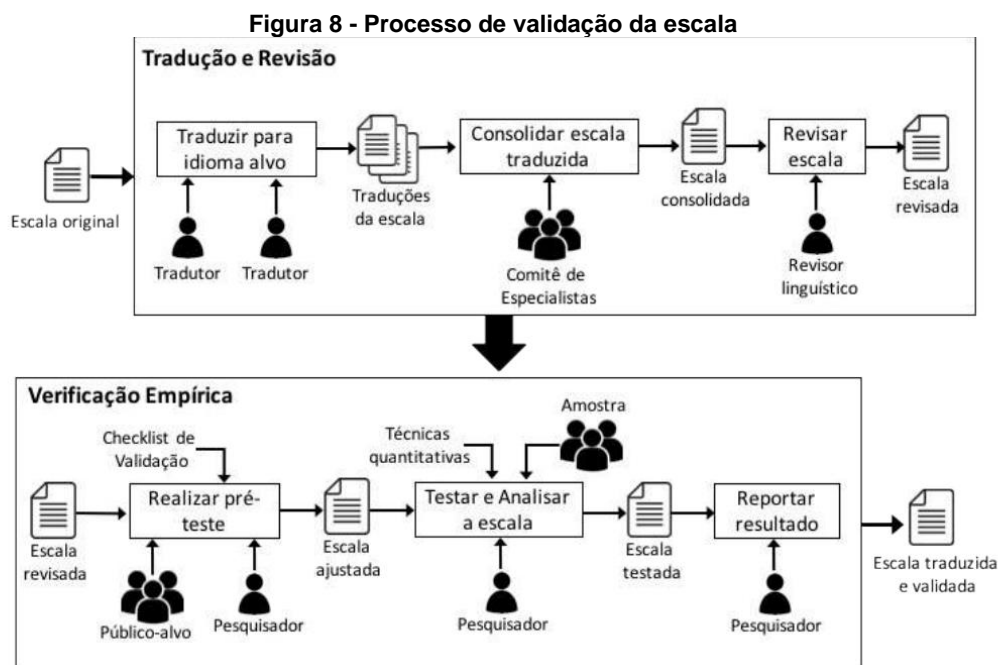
Figura 8 - Processo de validação da escala

Tradução e Revisão

Escala original

Traduzir para idioma alvo

Tradutor

Tradutor

Traduções da escala

Consolidar escala traduzida

Comitê de Especialistas

Escala consolidada

Revisar escala

Revisor linguístico

Escala revisada

Verificação Empírica

Escala revisada

Checklist de Validação

Realizar pré-teste

Público-alvo

Pesquisador

Escala ajustada

Técnicas quantitativas

Amostra

Testar e Analisar a escala

Pesquisador

Escala testada

Reportar resultado

Pesquisador

Escala traduzida e validada